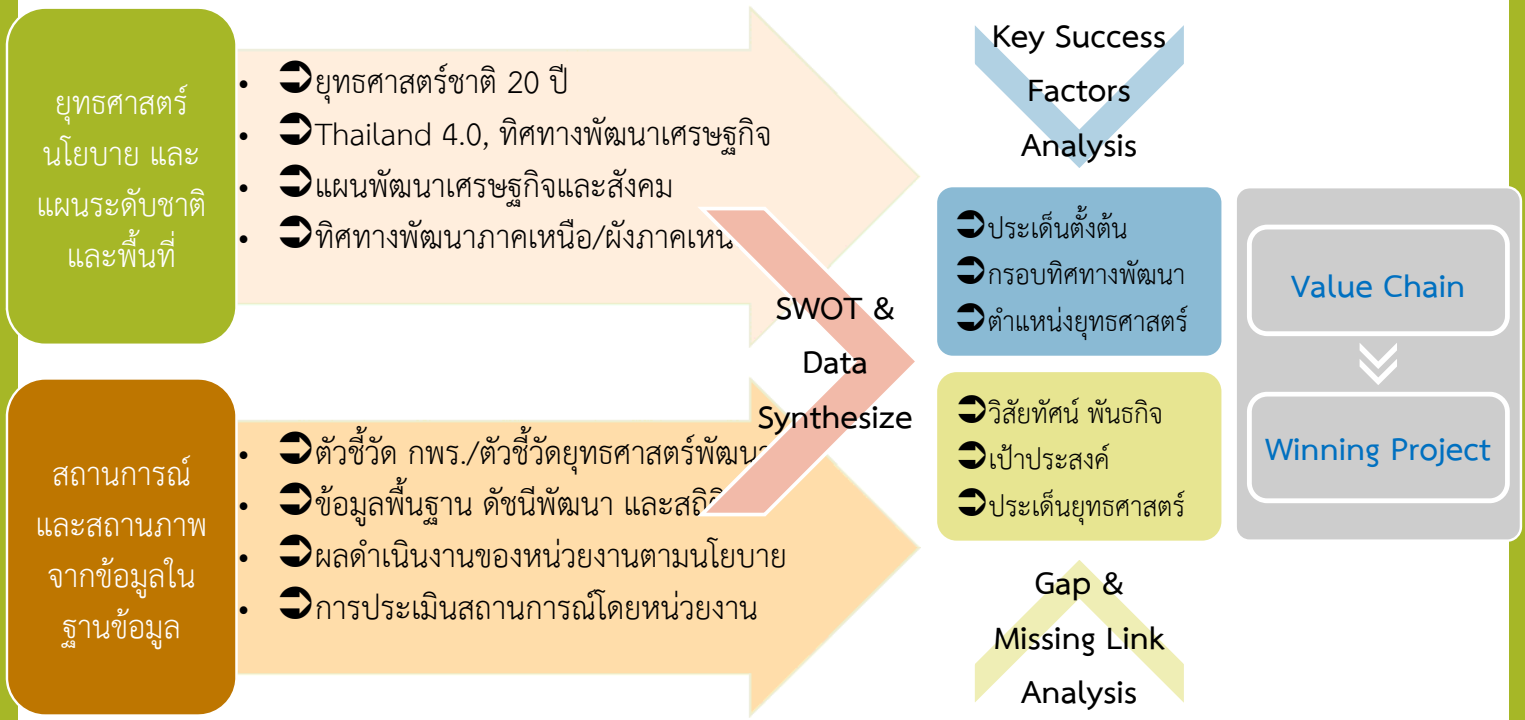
ยุทธศาสตร์ นโยบาย และ แผนระดับชาติ และพื้นที่

- ➲ยุทธศาสตร์ชาติ 20 ปี
- ➲Thailand 4.0, ทิศทางพัฒนาเศรษฐกิจ
- ➲แผนพัฒนาเศรษฐกิจและสังคม
- ➲ทิศทางพัฒนาภาคเหนือ/ผังภาคเหน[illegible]

สถานการณ์ และสถานภาพ จากข้อมูลใน ฐานข้อมูล

- ➲ตัวชี้วัด กพร./ตัวชี้วัดยุทธศาสตร์พัฒน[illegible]
- ➲ข้อมูลพื้นฐาน ดัชนีพัฒนา และสถิ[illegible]
- ➲ผลดำเนินงานของหน่วยงานตามนโยบาย
- ➲การประเมินสถานการณ์โดยหน่วยงาน

SWOT & Data Synthesize

Key Success Factors Analysis

➲ประเด็นตั้งต้น
➲กรอบทิศทางพัฒนา
➲ตำแหน่งยุทธศาสตร์

➲วิสัยทัศน์ พันธกิจ
➲เป้าประสงค์
➲ประเด็นยุทธศาสตร์

Gap & Missing Link Analysis

Value Chain

Winning Project